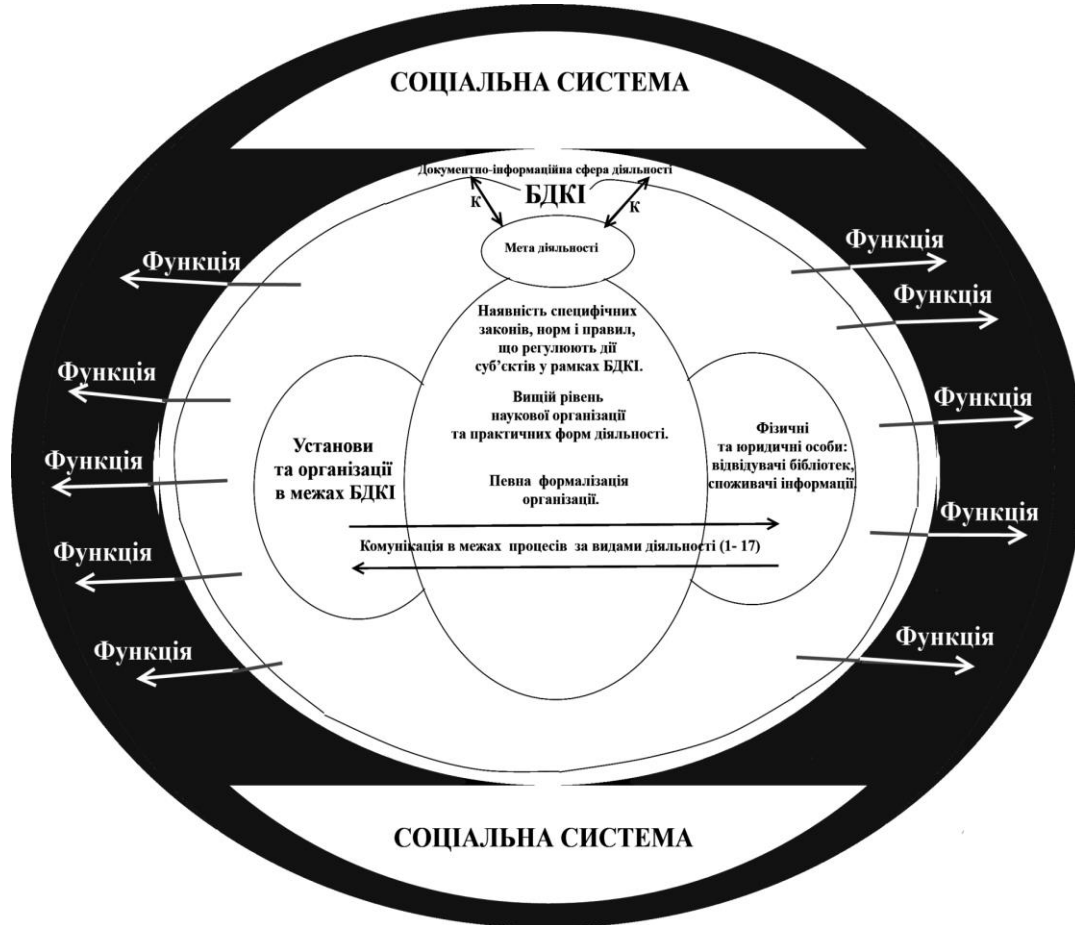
СОЦІАЛЬНА СИСТЕМА

Документно-інформаційна сфера діяльності

БДКІ

К

К

Мета діяльності

Функція

Функція

Функція

Функція

Функція

Функція

Функція

Функція

Функція

Функція

Наявність специфічних законів, норм і правил, що регулюють дії суб'єктів у рамках БДКІ.

Вищий рівень наукової організації та практичних форм діяльності.

Певна формалізація організації.

Установи та організації в межах БДКІ

Фізичні та юридичні особи: відвідувачі бібліотек, споживачі інформації.

Комунікація в межах процесів за видами діяльності (1- 17)

СОЦІАЛЬНА СИСТЕМА